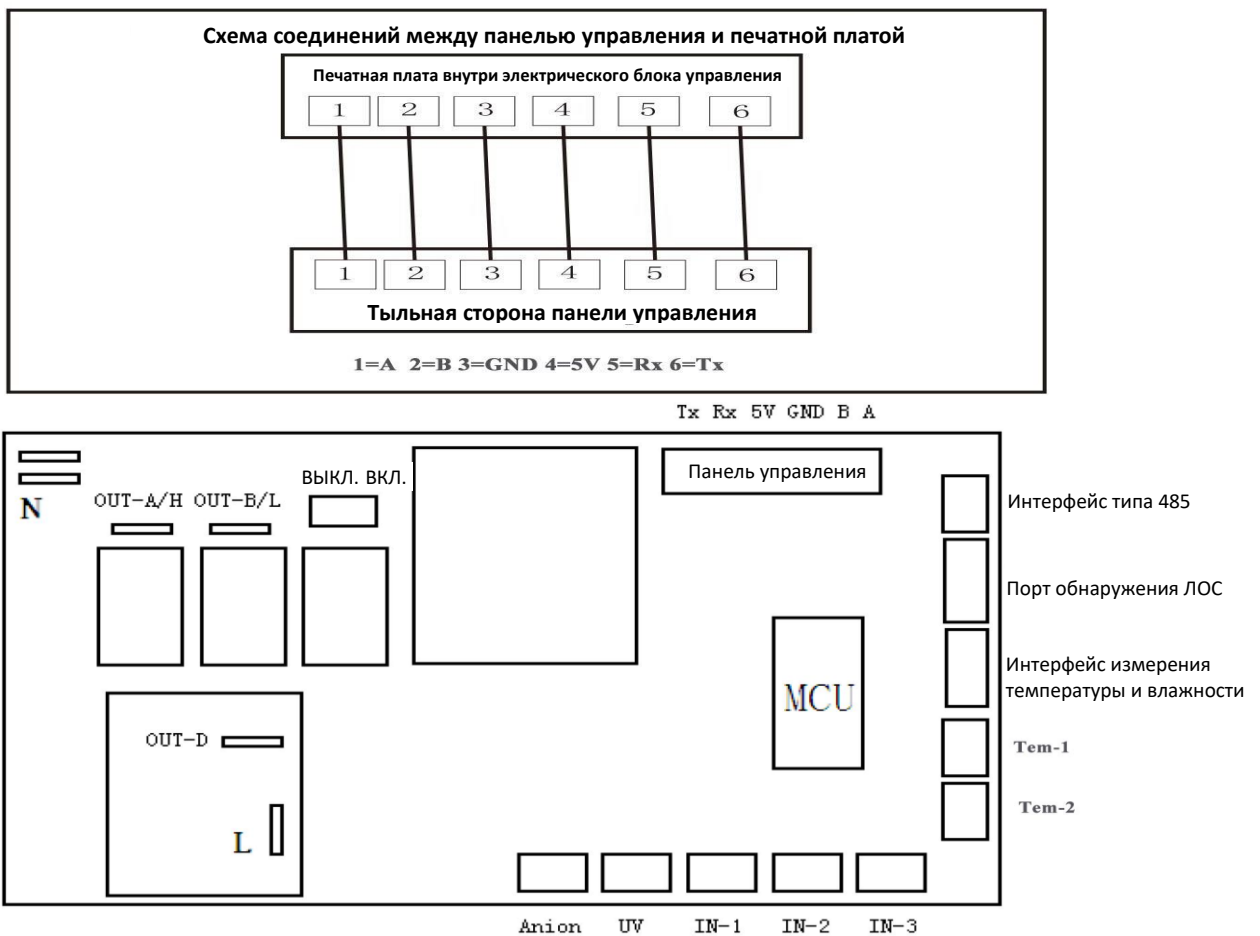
Схема соединений между панелью управления и печатной платой

Печатная плата внутри электрического блока управления

1 2 3 4 5 6

1 2 3 4 5 6

Тыльная сторона панели управления

1=A 2=B 3=GND 4=5V 5=Rx 6=Tx

Tx Rx 5V GND B A

N

OUT-A/H OUT-B/L

ВЫКЛ. ВКЛ.

Панель управления

Интерфейс типа 485

Порт обнаружения ЛОС

Интерфейс измерения температуры и влажности

MCU

OUT-D

Tem-1

Tem-2

L

Anion UV IN-1 IN-2 IN-3